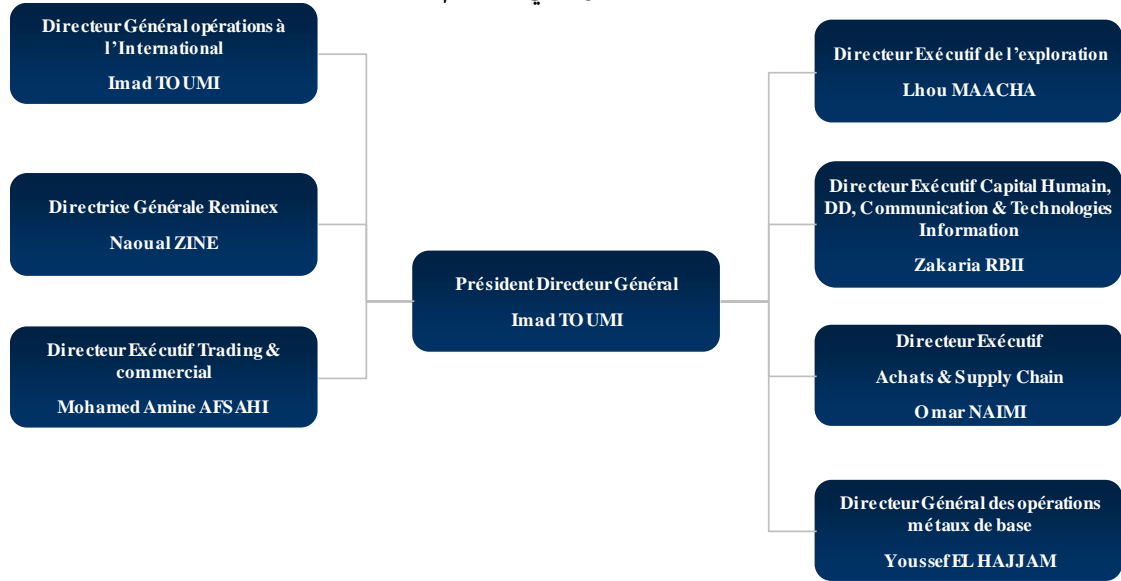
Directeur Général opérations à l'International

Imad TOUMI

Directrice Générale Reminex

Naoual ZINE

Directeur Exécutif Trading & commercial

Mohamed Amine AFSAHI

Président Directeur Général

Imad TOUMI

Directeur Exécutif de l'exploration

Lhou MAACHA

Directeur Exécutif Capital Humain, DD, Communication & Technologies Information

Zakaria RBII

Directeur Exécutif

Achats & Supply Chain

Omar NAIMI

Directeur Général des opérations métaux de base

Youssef EL HAJJAM